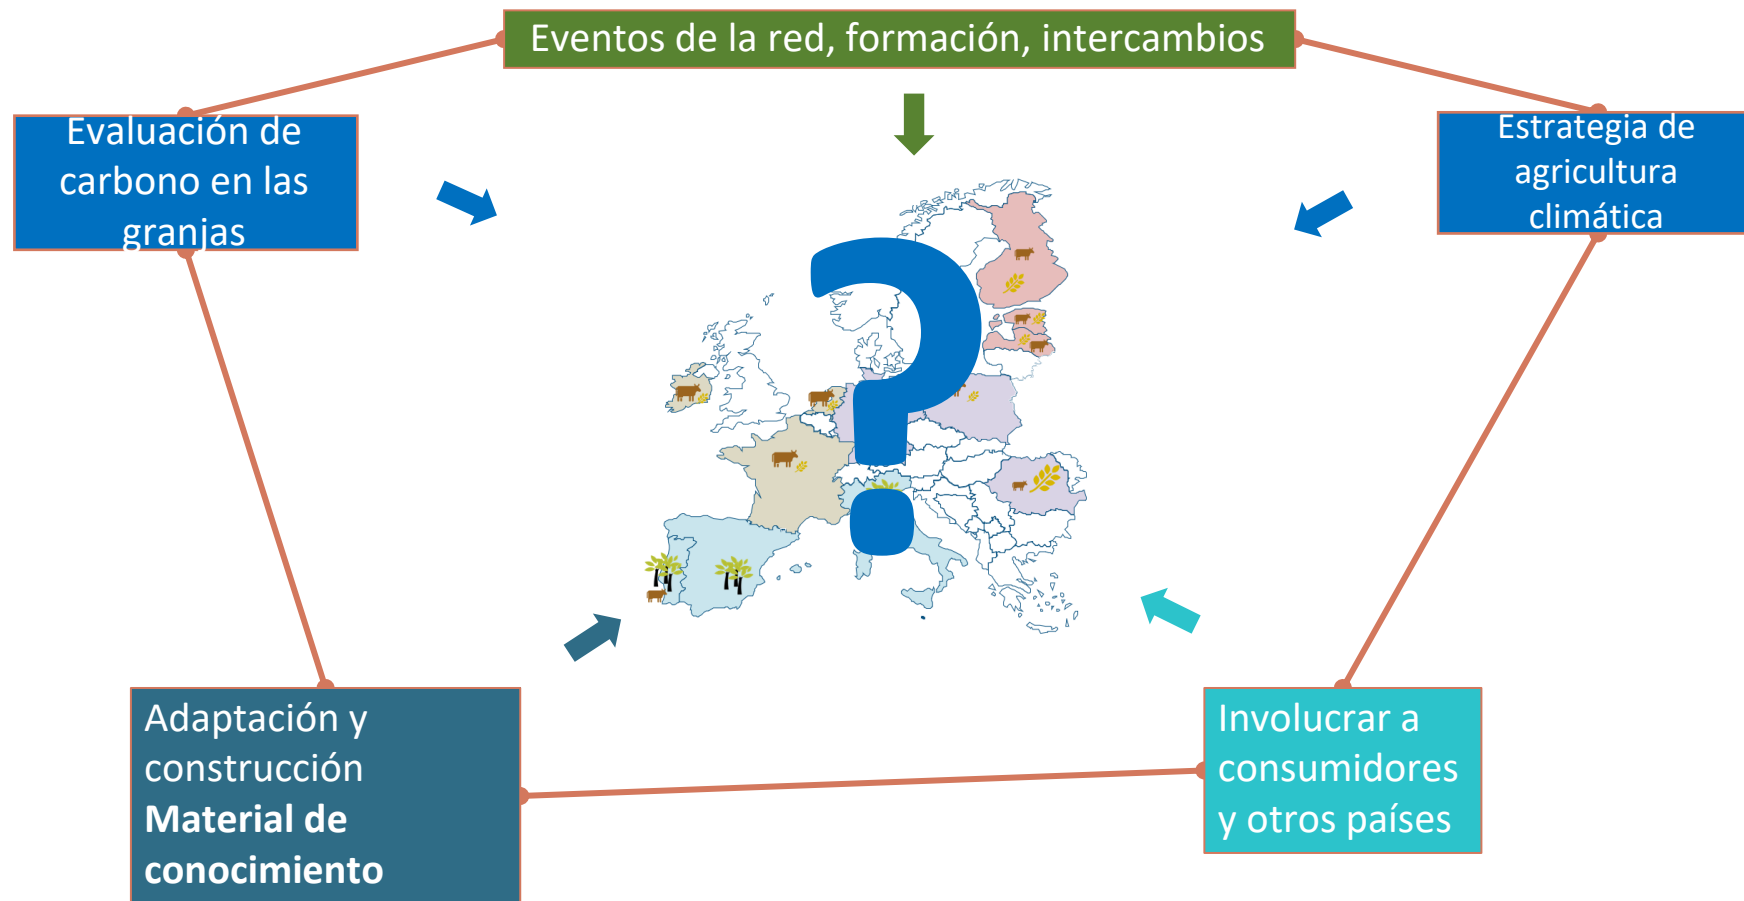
Eventos de la red, formación, intercambios

Evaluación de carbono en las granjas

Estrategia de agricultura climática

?

Adaptación y construcción **Material de conocimiento**

Involucrar a consumidores y otros países